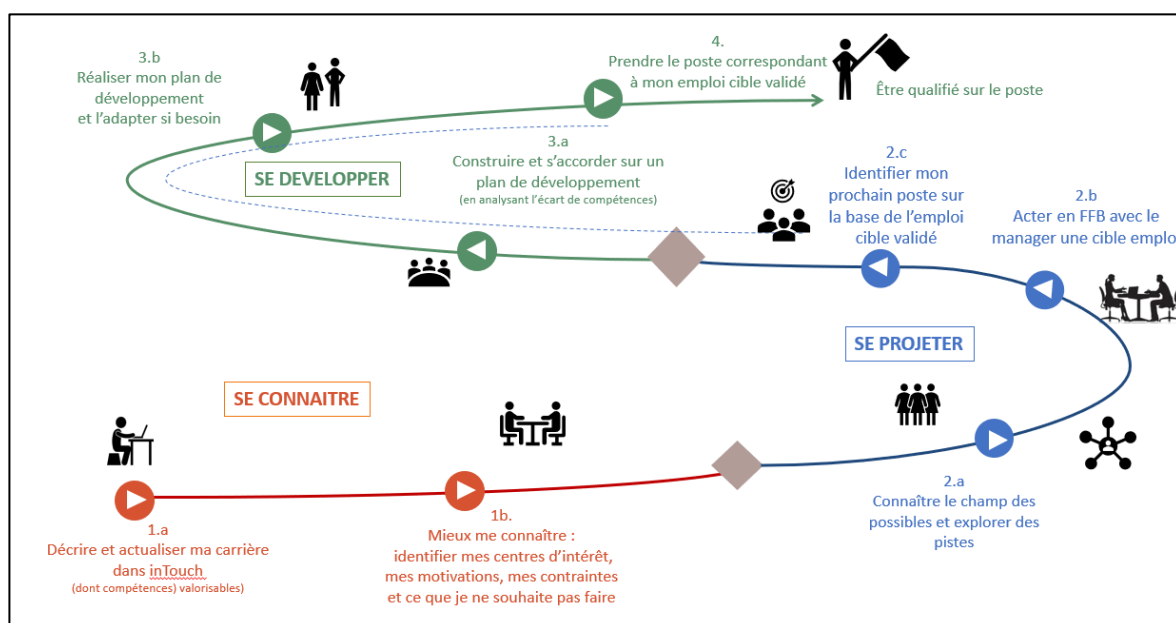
3.b
Réaliser mon plan de développement et l'adapter si besoin

4.
Prendre le poste correspondant à mon emploi cible validé

Être qualifié sur le poste

3.a
Construire et s'accorder sur un plan de développement
(en analysant l'écart de compétences)

SE DEVELOPPER

2.c
Identifier mon prochain poste sur la base de l'emploi cible validé

2.b
Acter en FFB avec le manager une cible emplo

SE PROJETER

SE CONNAITRE

2.a
Connaître le champ des possibles et explorer des pistes

1.a
Décrire et actualiser ma carrière dans inTouch
(dont compétences) valorisables)

1b.
Mieux me connaître : identifier mes centres d'intérêt, mes motivations, mes contraintes et ce que je ne souhaite pas faire